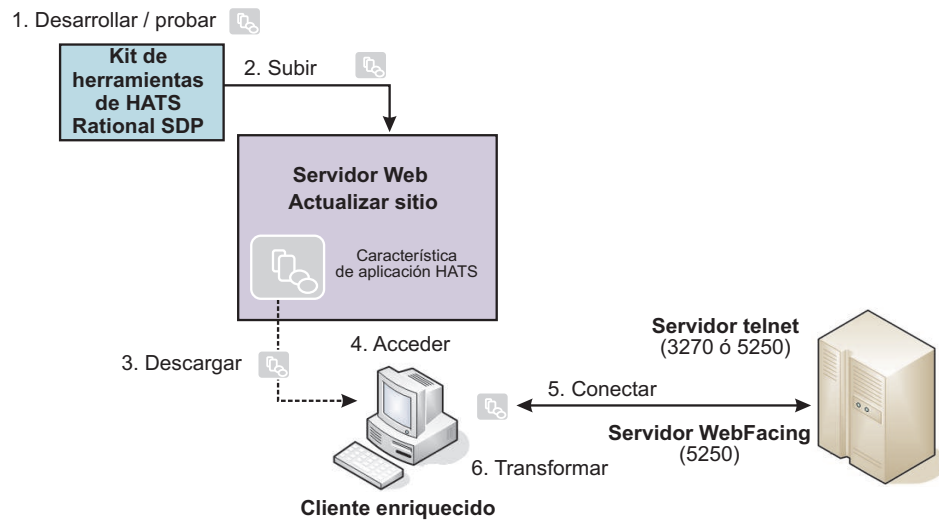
1. Desarrollar / probar

Kit de herramientas de HATS Rational SDP

2. Subir

Servidor Web
Actualizar sitio

Característica de aplicación HATS

3. Descargar

4. Acceder

Servidor telnet
(3270 ó 5250)

5. Conectar

Servidor WebFacing
(5250)

6. Transformar

Cliente enriquecido